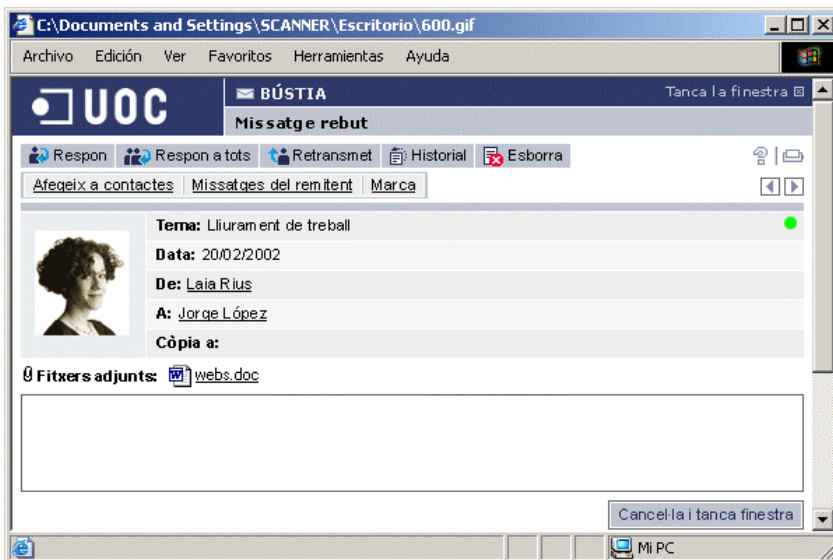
C:\Documents and Settings\SCANNER\Escritorio\600.gif

Archivo Edición Ver Favoritos Herramientas Ayuda

UOC

BÚSTIA

Tanca la finestra

Missatge rebut

Respon | Respon a tots | Retransmet | Historial | Esborra

Afegeix a contactes | Missatges del remitent | Marca

Tema: Lliurament de treball

Data: 20/02/2002

De: Laia Rius

A: Jorge López

Còpia a:

Fitxers adjunts: webs.doc

Cancel·la i tanca finestra

Mi PC